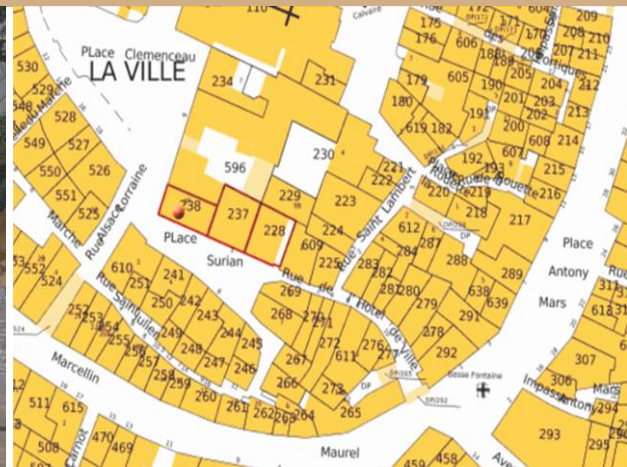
110
PLace Clemenceau
LA VILLE
234
231
175
176
606
172
170
209
207
211
529
528
527
526
549
550
551
525
596
230
229
223
221
222
605
179
180
619
182
190
201
203
204
212
200
202
213
607
608
214
192
193
215
220
219
218
217
216
238
237
228
609
224
225
612
287
283
284
288
289
Place
Antony
Mars
PLace
Surian
Rue de l'Hotel de Ville
Rue Saint Lambert
Rue Alsace Lorraine
Marche
Rue Saint Jullien
610
251
241
250
242
243
244
245
246
247
248
249
252
253
254
255
256
257
258
259
260
261
262
263
264
265
266
267
268
269
270
271
272
273
611
276
277
278
279
280
281
282
291
292
638
639
313
618
307
306
294
295
293
Marcellin
511
615
508
470
469
Carnot
Maurel
458
459
Av
552
53
524
Basse Fontaine
Impasse Antony